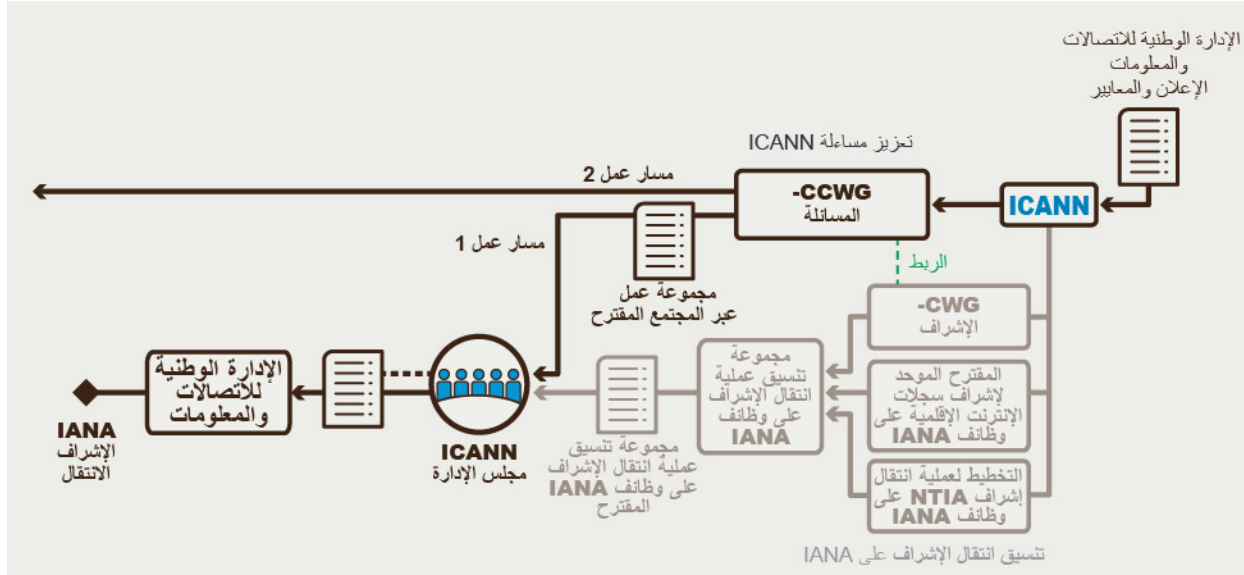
الإدارة الوطنية للاتصالات والمعلومات
الإعلان والمعايير

تعزيز مساءلة ICANN

مسار عمل 2

-CCWG
المسائلة

ICANN

مسار عمل 1

مجموعة عمل
عبر المجتمع المقترح

الربط

-CWG
الإشراف

مجموعة
تنسيق عملية
انتقال الإشراف
على وظائف
IANA

المقترح الموحد
لإشراف سجلات
الإنترنت الإقليمية على
وظائف IANA

التخطيط لعملية انتقال
إشراف NTIA على
وظائف IANA

الإدارة الوطنية
للاتصالات
والمعلومات

IANA
الإشراف
الانتقال

ICANN
مجلس الإدارة

مجموعة تنسيق
عملية انتقال الإشراف
على وظائف IANA
المقترح

تنسيق انتقال الإشراف على IANA